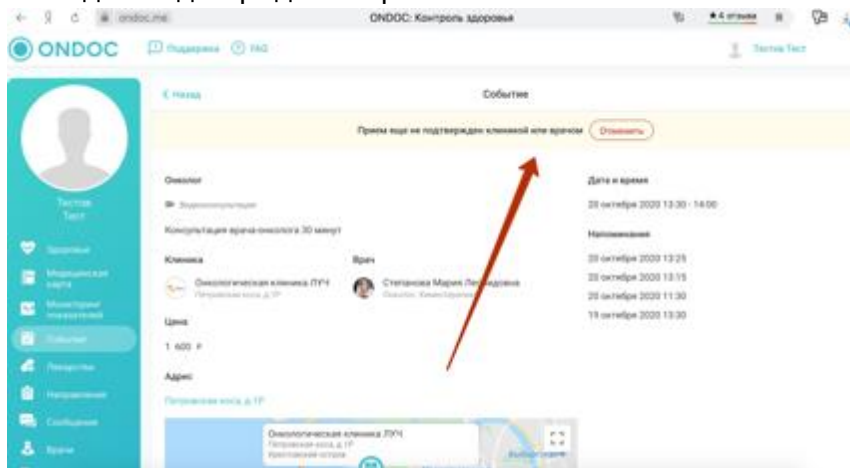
ondoc.me
ONDOC: Контроль здоровья
★4 отзыва

ONDOC
Поддержка
FAQ
Тестов Тест

Тестов
Тест
Здоровье
Медицинская карта
Мониторинг показателей
События
Лекарства
Направления
Сообщения
Врачи

< Назад
Событие

Прием еще не подтвержден клиникой или врачом
Отменить

Онколог
Видеоконсультация
Консультация врача-онколога 30 минут

Клиника
Онкологическая клиника ЛУЧ
Петровская коса, д.1Р

Врач
Степанова Мария Ле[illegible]довна
Онколог, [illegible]

Цена
1 600 ₽

Адрес
Петровская коса, д.1Р

Онкологическая клиника ЛУЧ
Петровская коса, д.1Р
Крестовский остров

Дата и время
20 октября 2020 13:30 - 14:00

Напоминания
20 октября 2020 13:25
20 октября 2020 13:15
20 октября 2020 11:30
19 октября 2020 13:30